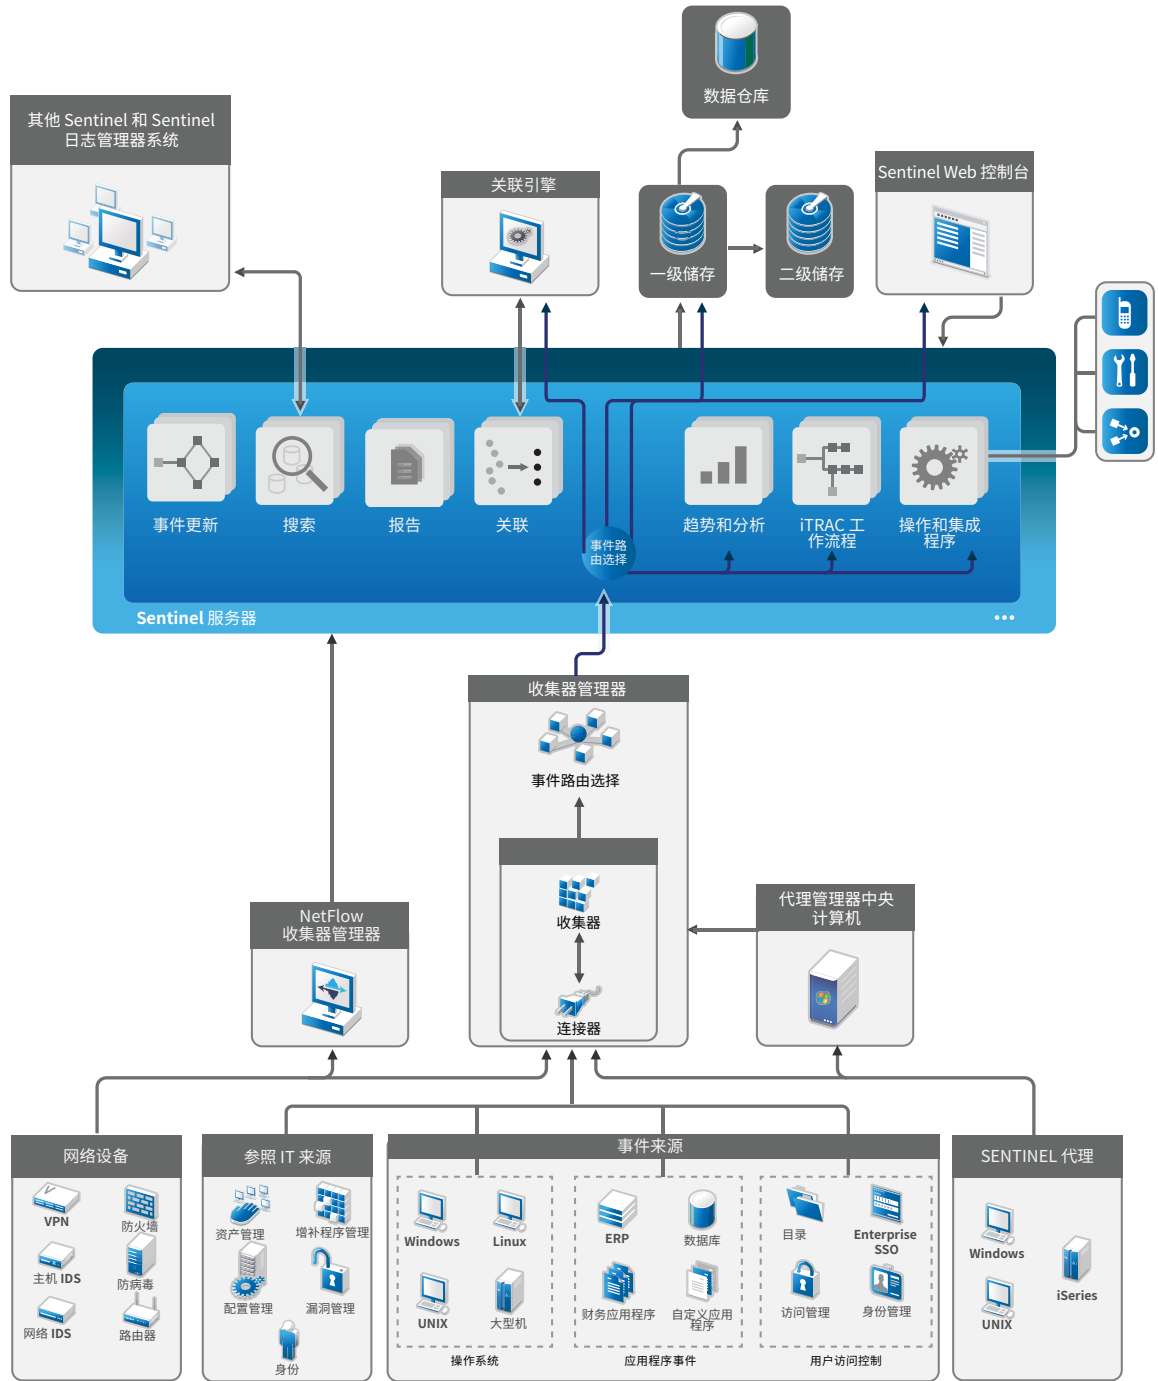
数据仓库

其他 Sentinel 和 Sentinel 日志管理器系统

关联引擎

一级储存

二级储存

Sentinel Web 控制台

事件更新

搜索

报告

关联

事件路由选择

趋势和分析

iTRAC 工作流程

操作和集成程序

Sentinel 服务器

•••

收集器管理器

事件路由选择

收集器

连接器

NetFlow 收集器管理器

代理管理器中央计算机

网络设备

VPN

防火墙

主机 IDS

防病毒

网络 IDS

路由器

参照 IT 来源

资产管理

增补程序管理

配置管理

漏洞管理

身份

事件来源

Windows

Linux

UNIX

大型机

操作系统

ERP

数据库

财务应用程序

自定义应用程序

应用程序事件

目录

Enterprise SSO

访问管理

身份管理

用户访问控制

SENTINEL 代理

Windows

iSeries

UNIX